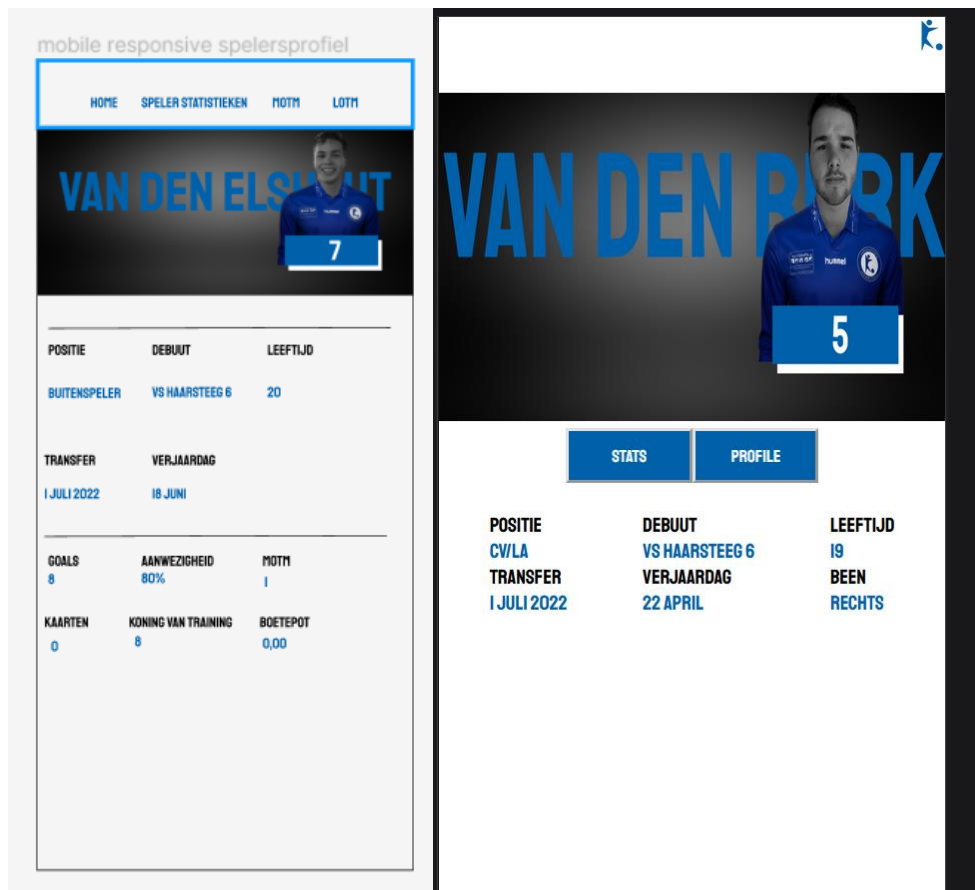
mobile responsive spelersprofiel

HOME SPELER STATISTIEKEN MOTM LOTM

VAN DEN ELS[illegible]UT

7

POSITIE DEBUUT LEEFTIJD

BUITENSPELER VS HAARSTEEG 6 20

TRANSFER VERJAARDAG

1 JULI 2022 18 JUNI

GOALS AANWEZIGHEID MOTM
8 80% 1

KAARTEN KONING VAN TRAINING BOETEPOT
0 8 0,00

VAN DEN B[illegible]K

5

STATS PROFILE

| POSITIE | DEBUUT | LEEFTIJD |
|---|---|---|
| CV/LA | VS HAARSTEEG 6 | 19 |
| TRANSFER | VERJAARDAG | BEEN |
| 1 JULI 2022 | 22 APRIL | RECHTS |